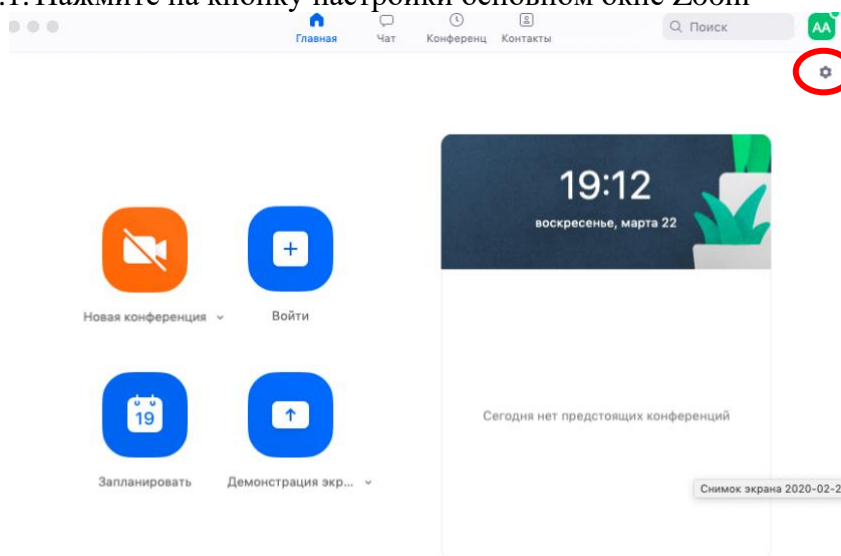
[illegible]1.Нажмите на кнопку настройки основном окне Zoom

Главная Чат Конференц Контакты Поиск AA

19:12
воскресенье, марта 22

Новая конференция Войти

Запланировать Демонстрация экр...

19

Сегодня нет предстоящих конференций

Снимок экрана 2020-02-2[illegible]